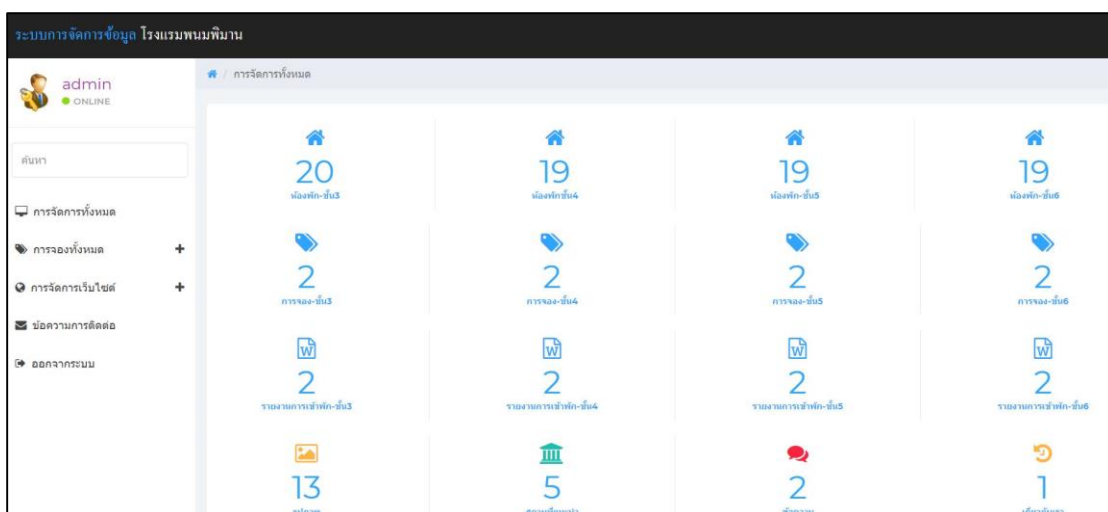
ระบบการจัดการข้อมูล โรงแรมพนมพิมาน

admin
ONLINE

ค้นหา

การจัดการทั้งหมด
การจองทั้งหมด +
การจัดการเว็บไซต์ +
ข้อความการติดต่อ
ออกจากระบบ

/ การจัดการทั้งหมด

20
ห้องพัก-ชั้น3

19
ห้องพัก-ชั้น4

19
ห้องพัก-ชั้น5

19
ห้องพัก-ชั้น6

2
การจอง-ชั้น3

2
การจอง-ชั้น4

2
การจอง-ชั้น5

2
การจอง-ชั้น6

2
รายงานการเข้าพัก-ชั้น3

2
รายงานการเข้าพัก-ชั้น4

2
รายงานการเข้าพัก-ชั้น5

2
รายงานการเข้าพัก-ชั้น6

13
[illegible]

5
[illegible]

2
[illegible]

1
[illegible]